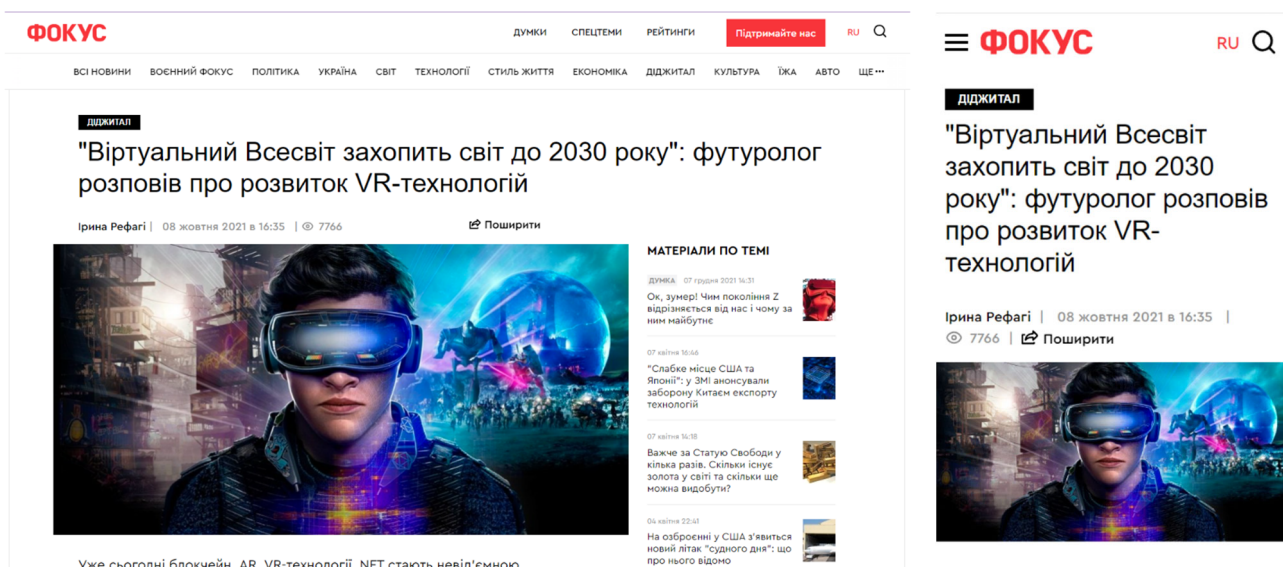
ФОКУС

ДУМКИ СПЕЦТЕМИ РЕЙТИНГИ Підтримайте нас RU

ВСІ НОВИНИ ВОЄННИЙ ФОКУС ПОЛІТИКА УКРАЇНА СВІТ ТЕХНОЛОГІЇ СТИЛЬ ЖИТТЯ ЕКОНОМІКА ДІДЖИТАЛ КУЛЬТУРА ЇЖА АВТО ЩЕ

ДІДЖИТАЛ

"Віртуальний Всесвіт захопить світ до 2030 року": футуролог розповів про розвиток VR-технологій

Ірина Рефагі | 08 жовтня 2021 в 16:35 | 7766

Поширити

МАТЕРІАЛИ ПО ТЕМІ

ДУМКА 07 грудня 2021 14:31
Ок, зумер! Чим покоління Z відрізняється від нас і чому за ним майбутнє

07 квітня 16:66
"Слабке місце США та Японії": у ЗМІ анонсували заборону Китаєм експорту технологій

07 квітня 14:18
Важче за Статую Свободи у кілька разів. Скільки існує золота у світі та скільки ще можна видобути?

04 квітня 22:41
На озброєнні у США з'явиться новий літак "судного дня": що про нього відомо

Уже сьогодні блокчейн, AR, VR-технології, NFT стають невід'ємною

ФОКУС

RU

ДІДЖИТАЛ

"Віртуальний Всесвіт захопить світ до 2030 року": футуролог розповів про розвиток VR-технологій

Ірина Рефагі | 08 жовтня 2021 в 16:35 |

7766 | Поширити